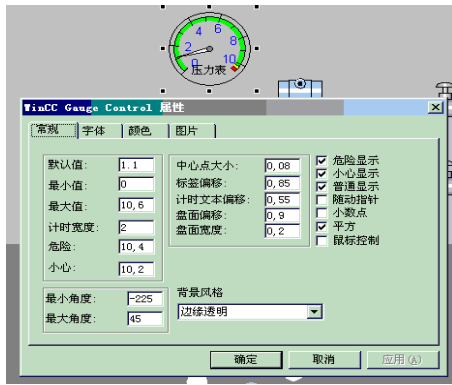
2
4
6
8
0
10
压力表

WinCC Gauge Control 属性

常规
字体
颜色
图片

默认值: 1.1
最小值: 0
最大值: 10.6
计时宽度: 2
危险: 10.4
小心: 10.2

中心点大小: 0.08
标签偏移: 0.85
计时文本偏移: 0.55
盘面偏移: 0.9
盘面宽度: 0.2

危险显示
小心显示
普通显示
随动指针
小数点
平方
鼠标控制

最小角度: -225
最大角度: 45

背景风格
边缘透明

确定
取消
应用(A)